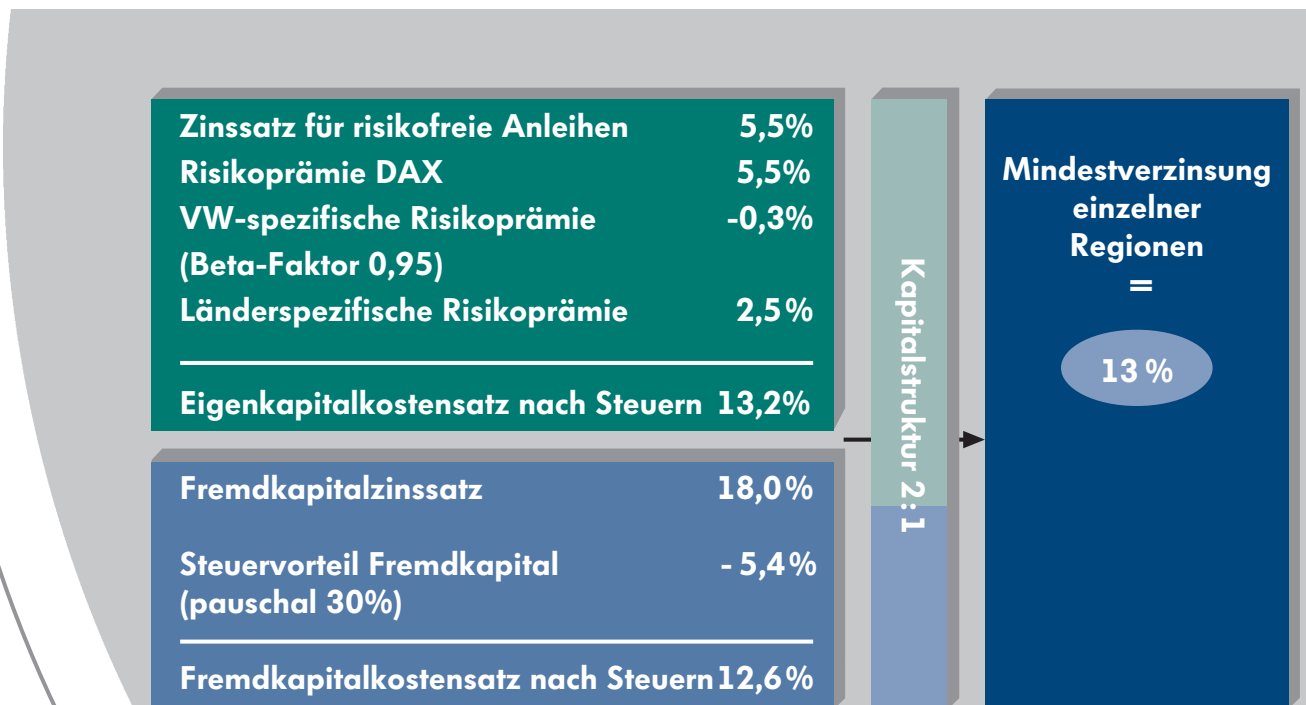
Zinssatz für risikofreie Anleihen 5,5%
Risikoprämie DAX 5,5%
VW-spezifische Risikoprämie -0,3%
(Beta-Faktor 0,95)
Länderspezifische Risikoprämie 2,5%

Eigenkapitalkostensatz nach Steuern 13,2%

Fremdkapitalzinssatz 18,0%

Steuervorteil Fremdkapital - 5,4%
(pauschal 30%)

Fremdkapitalkostensatz nach Steuern 12,6%

Kapitalstruktur 2:1

Mindestverzinsung einzelner Regionen
=
13 %